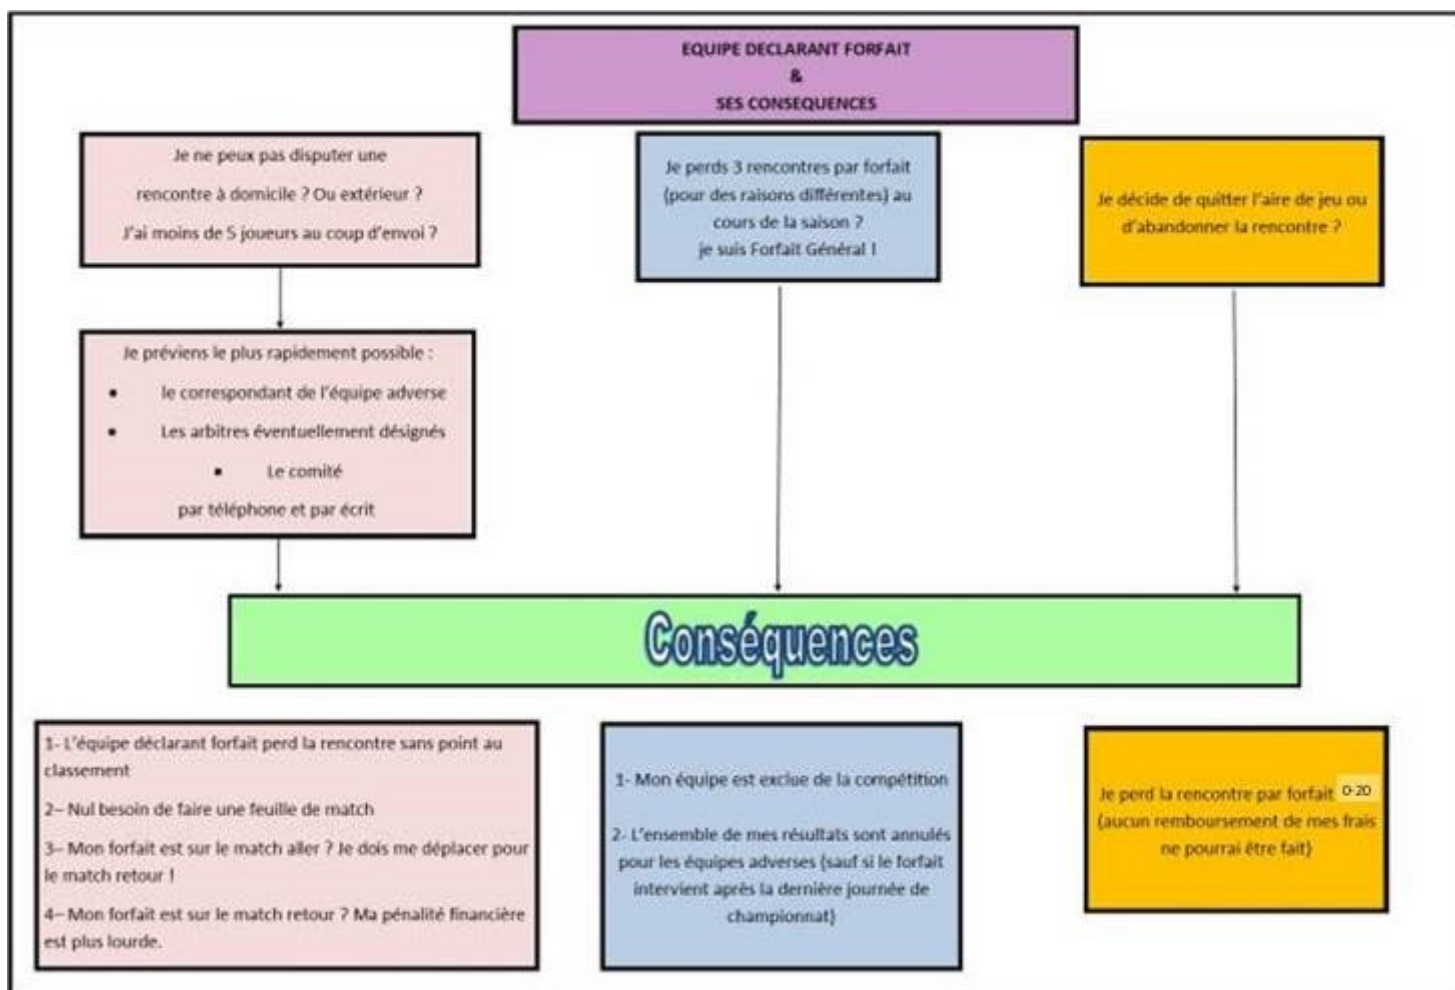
EQUIPE DECLARANT FORFAIT
&
SES CONSEQUENCES

Je ne peux pas disputer une rencontre à domicile ? Ou extérieur ?
J'ai moins de 5 joueurs au coup d'envoi ?

Je perds 3 rencontres par forfait (pour des raisons différentes) au cours de la saison ?
je suis Forfait Général !

Je décide de quitter l'aire de jeu ou d'abandonner la rencontre ?

Je préviens le plus rapidement possible :
- le correspondant de l'équipe adverse
- Les arbitres éventuellement désignés
- Le comité
par téléphone et par écrit

Conséquences

1- L'équipe déclarant forfait perd la rencontre sans point au classement
2– Nul besoin de faire une feuille de match
3– Mon forfait est sur le match aller ? Je dois me déplacer pour le match retour !
4– Mon forfait est sur le match retour ? Ma pénalité financière est plus lourde.

1- Mon équipe est exclue de la compétition
2- L'ensemble de mes résultats sont annulés pour les équipes adverses (sauf si le forfait intervient après la dernière journée de championnat)

Je perd la rencontre par forfait 0-20 (aucun remboursement de mes frais ne pourrai être fait)